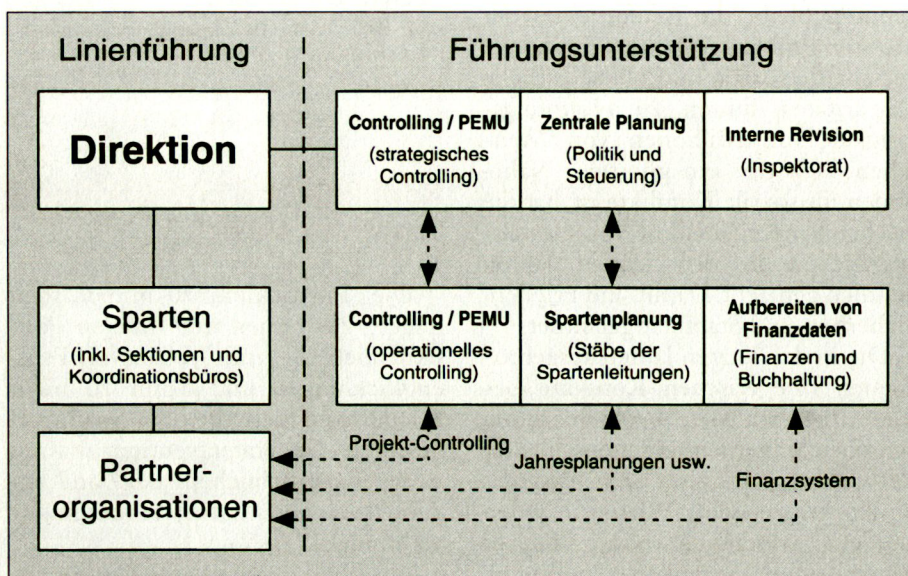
Linienführung

Führungsunterstützung

Direktion

Controlling / PEMU
(strategisches Controlling)

Zentrale Planung
(Politik und Steuerung)

Interne Revision
(Inspektorat)

Sparten
(inkl. Sektionen und Koordinationsbüros)

Controlling / PEMU
(operationelles Controlling)

Spartenplanung
(Stäbe der Spartenleitungen)

Aufbereiten von Finanzdaten
(Finanzen und Buchhaltung)

Partnerorganisationen

Projekt-Controlling

Jahresplanungen usw.

Finanzsystem